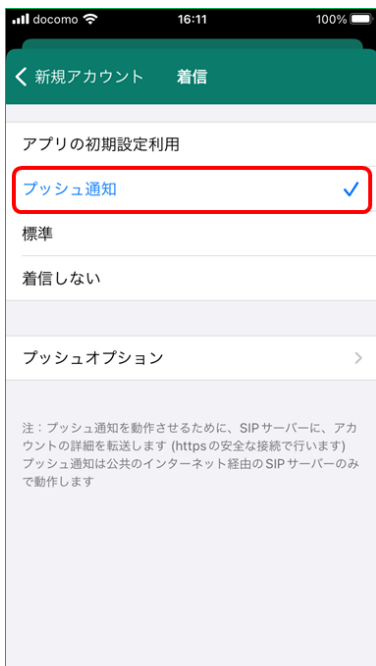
docomo 16:11 100%

新規アカウント 着信

アプリの初期設定利用

プッシュ通知

標準

着信しない

プッシュオプション

注：プッシュ通知を動作させるために、SIP サーバーに、アカウントの詳細を転送します (https の安全な接続で行います)
プッシュ通知は公共のインターネット経由の SIP サーバーのみで動作します